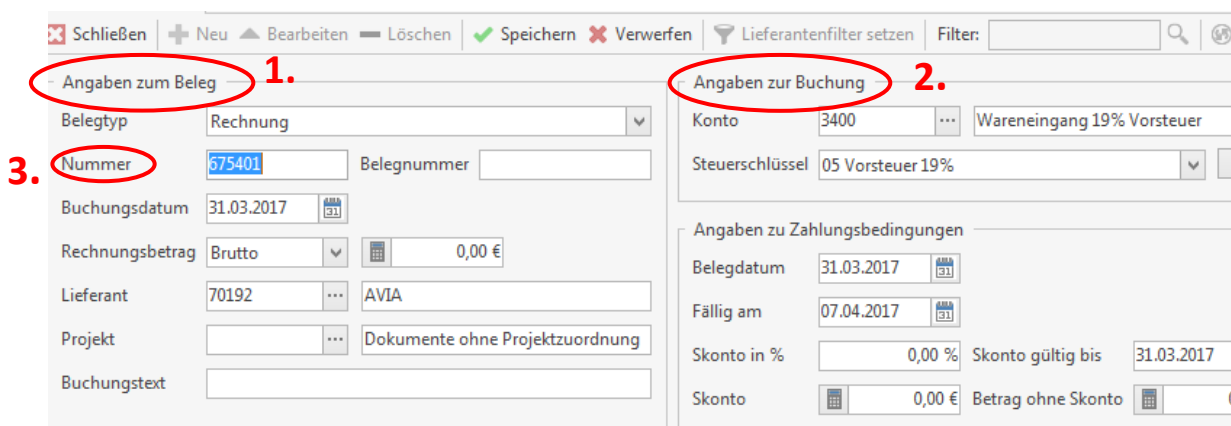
Schließen | Neu | Bearbeiten | Löschen | Speichern | Verwerfen | Lieferantenfilter setzen | Filter:

Angaben zum Beleg 1.

Belegtyp: Rechnung

3. Nummer: 675401 | Belegnummer

Buchungsdatum: 31.03.2017

Rechnungsbetrag: Brutto | 0,00 €

Lieferant: 70192 | AVIA

Projekt: Dokumente ohne Projektzuordnung

Buchungstext

Angaben zur Buchung 2.

Konto: 3400 | Wareneingang 19% Vorsteuer

Steuerschlüssel: 05 Vorsteuer 19%

Angaben zu Zahlungsbedingungen

Belegdatum: 31.03.2017

Fällig am: 07.04.2017

Skonto in %: 0,00 % | Skonto gültig bis: 31.03.2017

Skonto: 0,00 € | Betrag ohne Skonto: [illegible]